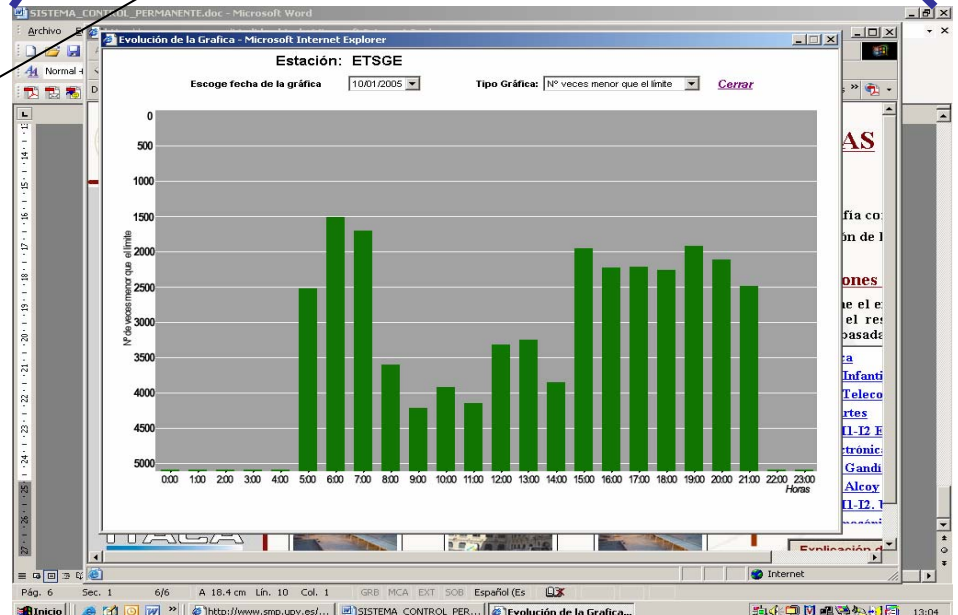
SISTEMA_CONTROL_PERMANENTE.doc - Microsoft Word

Archivo

Normal

Evolución de la Grafica - Microsoft Internet Explorer

Estación: ETSGE

Escoge fecha de la gráfica 10/01/2005

Tipo Gráfica: Nº veces menor que el límite

Cerrar

Nº de veces menor que el límite

0
500
1000
1500
2000
2500
3000
3500
4000
4500
5000

0:00 1:00 2:00 3:00 4:00 5:00 6:00 7:00 8:00 9:00 10:00 11:00 12:00 13:00 14:00 15:00 16:00 17:00 18:00 19:00 20:00 21:00 22:00 23:00
Horas

AS

fía co
ón de l

ones

ue el e
el re
pasad

a
Infanti
Teleco
rtes
I1-I2 F
ctrónic
Gandi
Alcoy
I1-I2.

Explicación d

Internet

Pág. 6 Sec. 1 6/6 A 18.4 cm Lín. 10 Col. 1 GRB MCA EXT SOB Español (Es

Inicio http://www.smp.upv.es/... SISTEMA CONTROL PER... Evolución de la Grafica... 13:04